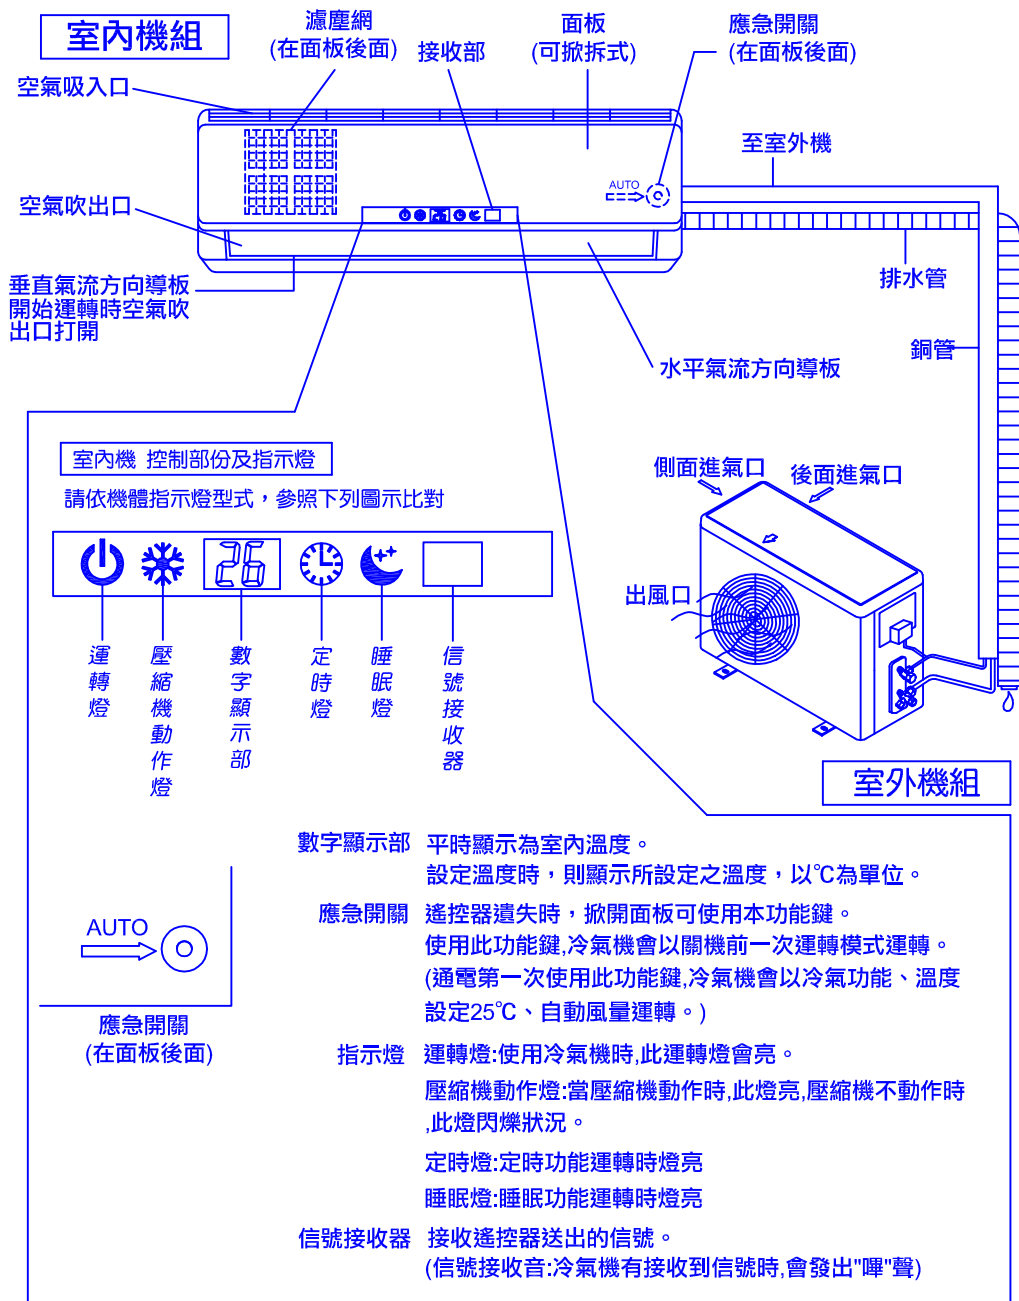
室內機組

濾塵網
(在面板後面)

接收部

面板
(可掀拆式)

應急開關
(在面板後面)

空氣吸入口

至室外機

AUTO

空氣吹出口

排水管

垂直氣流方向導板
開始運轉時空氣吹出口打開

銅管

水平氣流方向導板

室內機 控制部份及指示燈

請依機體指示燈型式，參照下列圖示比對

側面進氣口

後面進氣口

26

出風口

運轉燈

壓縮機動作燈

數字顯示部

定時燈

睡眠燈

信號接收器

室外機組

數字顯示部　平時顯示為室內溫度。
設定溫度時，則顯示所設定之溫度，以℃為單位。

AUTO

應急開關　遙控器遺失時，掀開面板可使用本功能鍵。
使用此功能鍵,冷氣機會以關機前一次運轉模式運轉。
(通電第一次使用此功能鍵,冷氣機會以冷氣功能、溫度設定25℃、自動風量運轉。)

應急開關
(在面板後面)

指示燈　運轉燈:使用冷氣機時,此運轉燈會亮。
壓縮機動作燈:當壓縮機動作時,此燈亮,壓縮機不動作時,此燈閃爍狀況。

定時燈:定時功能運轉時燈亮

睡眠燈:睡眠功能運轉時燈亮

信號接收器　接收遙控器送出的信號。
(信號接收音:冷氣機有接收到信號時,會發出"嗶"聲)